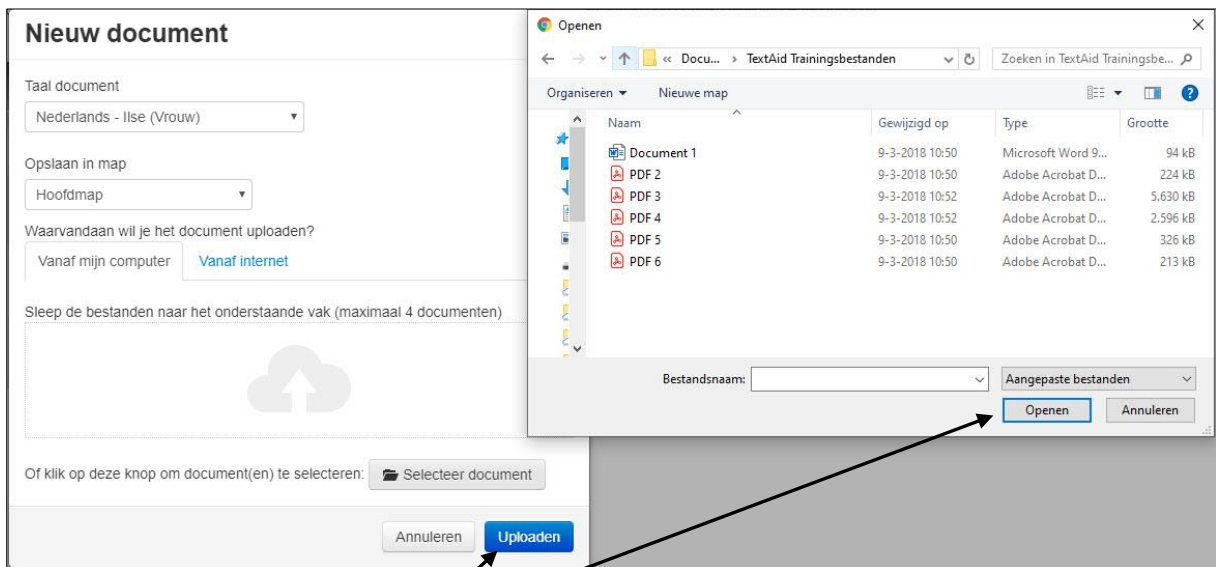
Nieuw document

Taal document
Nederlands - Ilse (Vrouw)

Opslaan in map
Hoofdmap

Waarvandaan wil je het document uploaden?
Vanaf mijn computer | Vanaf internet

Sleep de bestanden naar het onderstaande vak (maximaal 4 documenten)

Of klik op deze knop om document(en) te selecteren: Selecteer document

Annuleren | Uploaden

Openen

« Docu... › TextAid Trainingsbestanden

Zoeken in TextAid Trainingsbe...

Organiseren ▾ | Nieuwe map

| Naam | Gewijzigd op | Type | Grootte |
|---|---|---|---|
| Document 1 | 9-3-2018 10:50 | Microsoft Word 9... | 94 kB |
| PDF 2 | 9-3-2018 10:50 | Adobe Acrobat D... | 224 kB |
| PDF 3 | 9-3-2018 10:52 | Adobe Acrobat D... | 5.630 kB |
| PDF 4 | 9-3-2018 10:52 | Adobe Acrobat D... | 2.596 kB |
| PDF 5 | 9-3-2018 10:50 | Adobe Acrobat D... | 326 kB |
| PDF 6 | 9-3-2018 10:50 | Adobe Acrobat D... | 213 kB |

Bestandsnaam:
Aangepaste bestanden
Openen | Annuleren